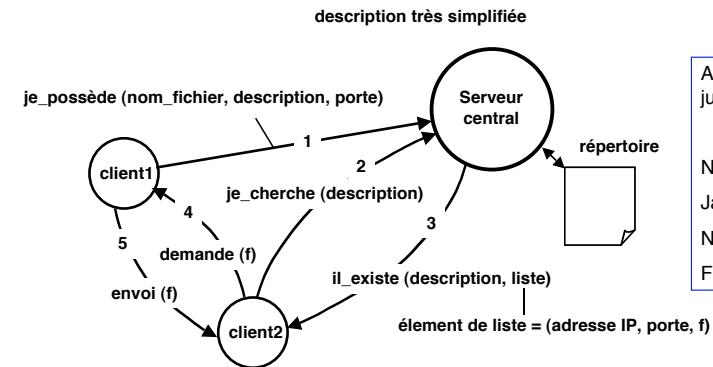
description très simplifiée

je_possède (nom_fichier, description, porte)

1

Serveur central

client1

2

je_cherche (description)

répertoire

4

5

demande (f)

3

envoi (f)

il_existe (description, liste)

client2

élement de liste = (adresse IP, porte, f)

A
ju

N
Ja
N
F